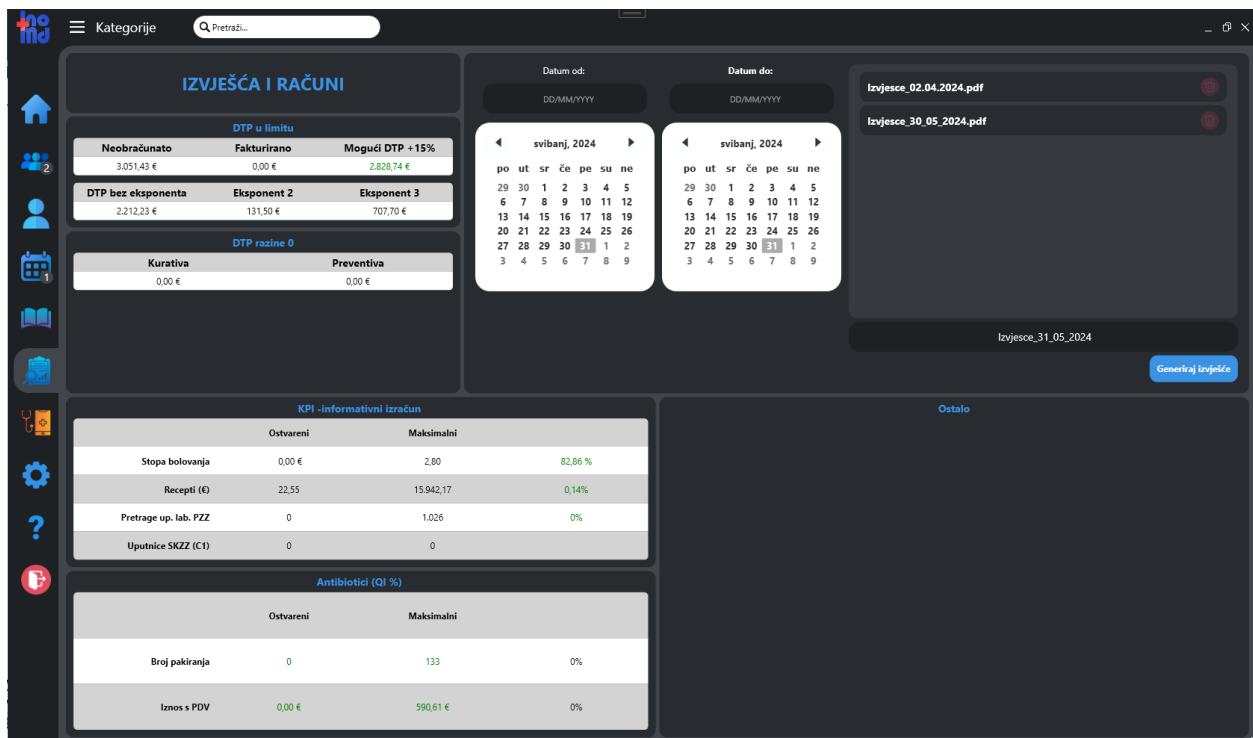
ino md

Kategorije

Pretraži...

2

1

IZVJEŠĆA I RAČUNI

DTP u limitu

| Neobračunato | Fakturirano | Mogući DTP +15% |
|---|---|---|
| 3.051,43 € | 0,00 € | 2.828,74 € |

| DTP bez eksponenta | Eksponent 2 | Eksponent 3 |
|---|---|---|
| 2.212,23 € | 131,50 € | 707,70 € |

DTP razine 0

| Kurativa | Preventiva |
|---|---|
| 0,00 € | 0,00 € |

Datum od:

DD/MM/YYYY

Datum do:

DD/MM/YYYY

svibanj, 2024

| po | ut | sr | če | pe | su | ne |
|---|---|---|---|---|---|---|
| 29 | 30 | 1 | 2 | 3 | 4 | 5 |
| 6 | 7 | 8 | 9 | 10 | 11 | 12 |
| 13 | 14 | 15 | 16 | 17 | 18 | 19 |
| 20 | 21 | 22 | 23 | 24 | 25 | 26 |
| 27 | 28 | 29 | 30 | 31 | 1 | 2 |
| 3 | 4 | 5 | 6 | 7 | 8 | 9 |

svibanj, 2024

| po | ut | sr | če | pe | su | ne |
|---|---|---|---|---|---|---|
| 29 | 30 | 1 | 2 | 3 | 4 | 5 |
| 6 | 7 | 8 | 9 | 10 | 11 | 12 |
| 13 | 14 | 15 | 16 | 17 | 18 | 19 |
| 20 | 21 | 22 | 23 | 24 | 25 | 26 |
| 27 | 28 | 29 | 30 | 31 | 1 | 2 |
| 3 | 4 | 5 | 6 | 7 | 8 | 9 |

Izvjesce_02.04.2024.pdf

Izvjesce_30_05_2024.pdf

Izvjesce_31_05_2024

Generiraj izvješće

KPI -informativni izračun

| | Ostvareni | Maksimalni | |
|---|---|---|---|
| Stopa bolovanja | 0,00 € | 2,80 | 82,86 % |
| Recepti (€) | 22,55 | 15.942,17 | 0,14% |
| Pretrage up. lab. PZZ | 0 | 1.026 | 0% |
| Uputnice SKZZ (C1) | 0 | 0 | |

Antibiotici (QI %)

| | Ostvareni | Maksimalni | |
|---|---|---|---|
| Broj pakiranja | 0 | 133 | 0% |
| Iznos s PDV | 0,00 € | 590,61 € | 0% |

Ostalo